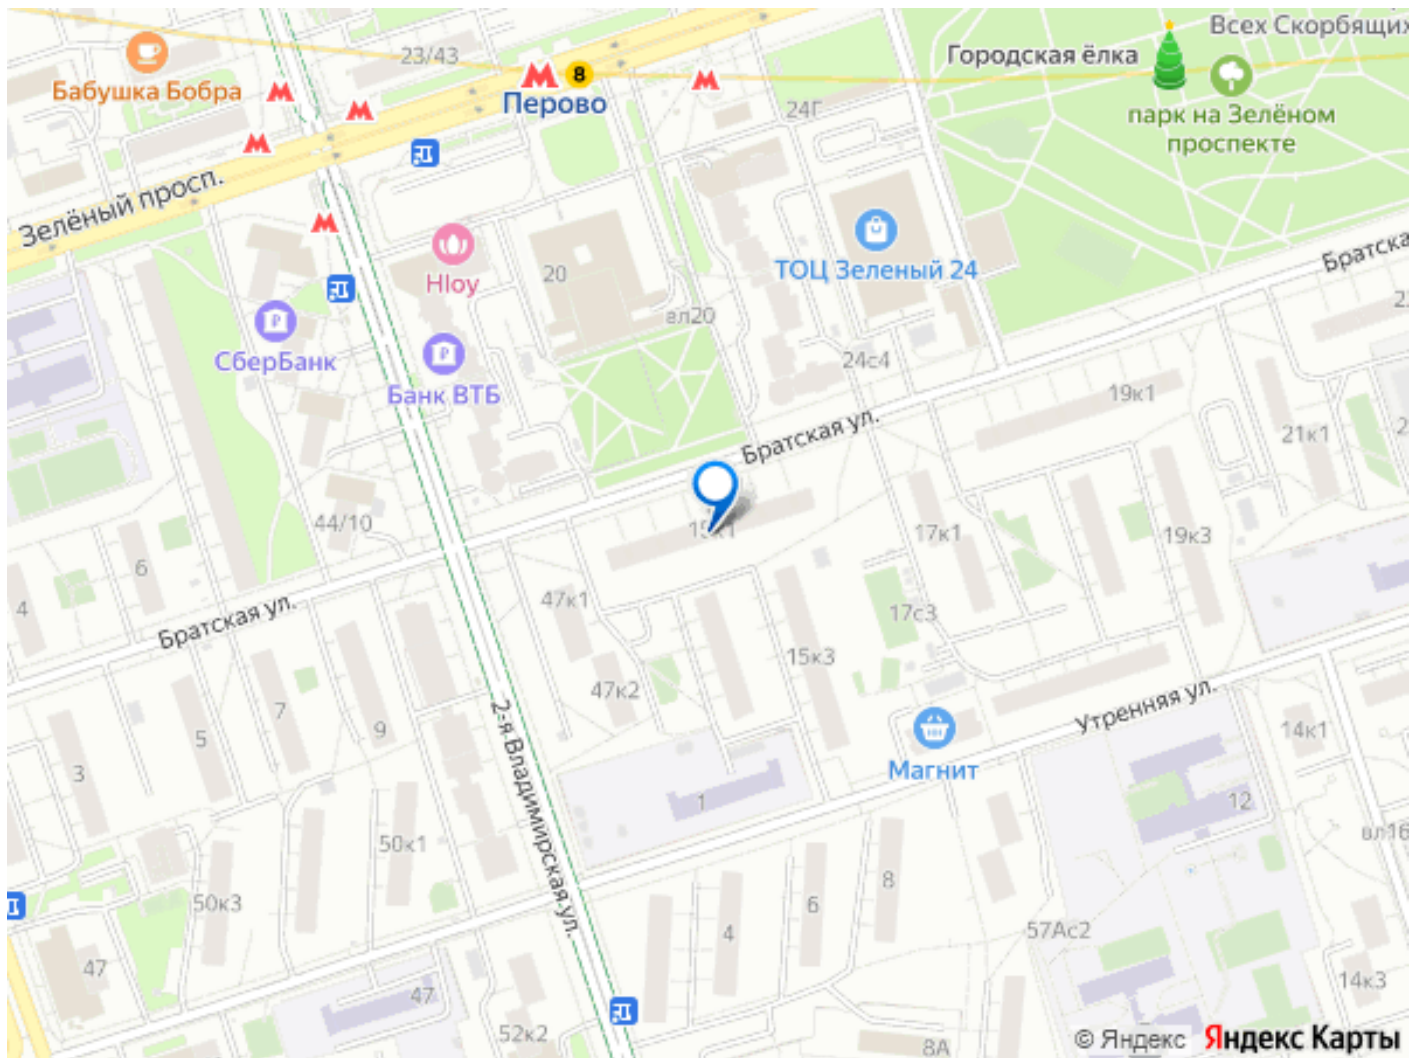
Бабушка Бобра
23/43
Перово
8
Городская ёлка
Всех Скорбящих
парк на Зелёном проспекте
24Г
Зелёный просп.
Hloy
20
ТОЦ Зеленый 24
вл20
СберБанк
Банк ВТБ
24с4
Братская
Братская ул.
19к1
21к1
44/10
15к1
17к1
19к3
6
4
Братская ул.
47к1
17с3
47к2
15к3
7
5
9
3
Утренняя ул.
14к1
Магнит
1
12
2-я Владимирская ул.
50к1
вл16
50к3
8
6
4
57Ас2
47
47
14к3
52к2
8А
© Яндекс
Яндекс Карты